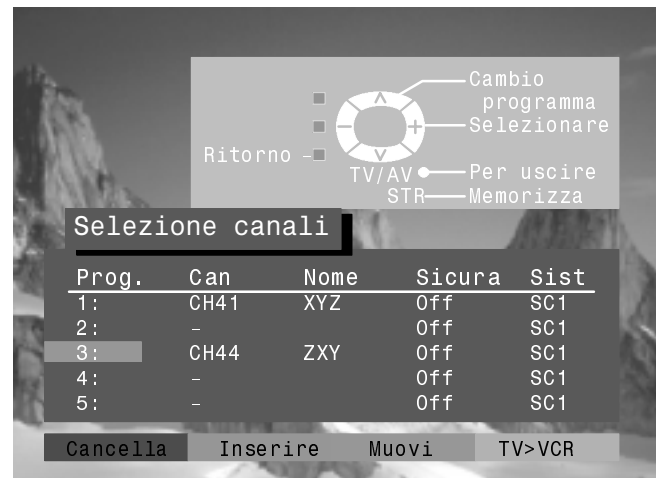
Cambio programma
Selezionare
Ritorno
TV/AV
Per uscire
STR
Memorizza

Selezione canali

| Prog. | Can | Nome | Sicura | Sist |
|---|---|---|---|---|
| 1: | CH41 | XYZ | Off | SC1 |
| 2: | - | | Off | SC1 |
| 3: | CH44 | ZXY | Off | SC1 |
| 4: | - | | Off | SC1 |
| 5: | - | | Off | SC1 |

Cancella Inserire Muovi TV>VCR